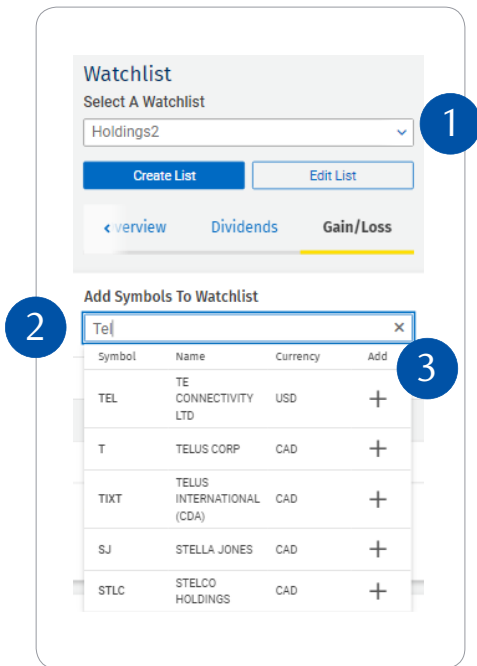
Watchlist

Select A Watchlist

Holdings2

1

Create List

Edit List

‹ verview Dividends Gain/Loss

Add Symbols To Watchlist

2

Tel ×

3

| Symbol | Name | Currency | Add |
|---|---|---|---|
| TEL | TE CONNECTIVITY LTD | USD | + |
| T | TELUS CORP | CAD | + |
| TIXT | TELUS INTERNATIONAL (CDA) | CAD | + |
| SJ | STELLA JONES | CAD | + |
| STLC | STELCO HOLDINGS | CAD | + |